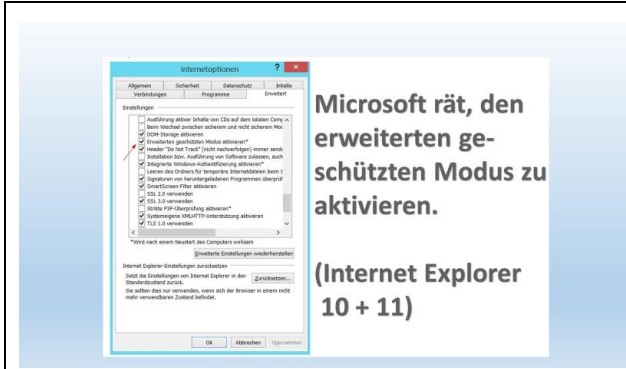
Internetoptionen

Allgemein | Sicherheit | Datenschutz | Inhalte
Verbindungen | Programme | Erweitert

Einstellungen

Ausführung aktiver Inhalte von CDs auf dem lokalen Comp
Beim Wechsel zwischen sicherem und nicht sicherem Mo
DOM-Storage aktivieren
Erweiterten geschützten Modus aktivieren*
Header "Do Not Track" (nicht nachverfolgen) immer send
Installation bzw. Ausführung von Software zulassen, auch
Integrierte Windows-Authentifizierung aktivieren*
Leeren des Ordners für temporäre Internetdateien beim S
Signaturen von heruntergeladenen Programmen überprüf
SmartScreen-Filter aktivieren
SSL 2.0 verwenden
SSL 3.0 verwenden
Strikte P3P-Überprüfung aktivieren*
Systemeigene XMLHTTP-Unterstützung aktivieren
TLS 1.0 verwenden

*Wird nach einem Neustart des Computers wirksam

Erweiterte Einstellungen wiederherstellen

Internet Explorer-Einstellungen zurücksetzen

Setzt die Einstellungen von Internet Explorer in den Standardzustand zurück.

Zurücksetzen...

Sie sollten dies nur verwenden, wenn sich der Browser in einem nicht mehr verwendbaren Zustand befindet.

OK | Abbrechen | Übernehmen

Microsoft rät, den erweiterten geschützten Modus zu aktivieren.

(Internet Explorer 10 + 11)